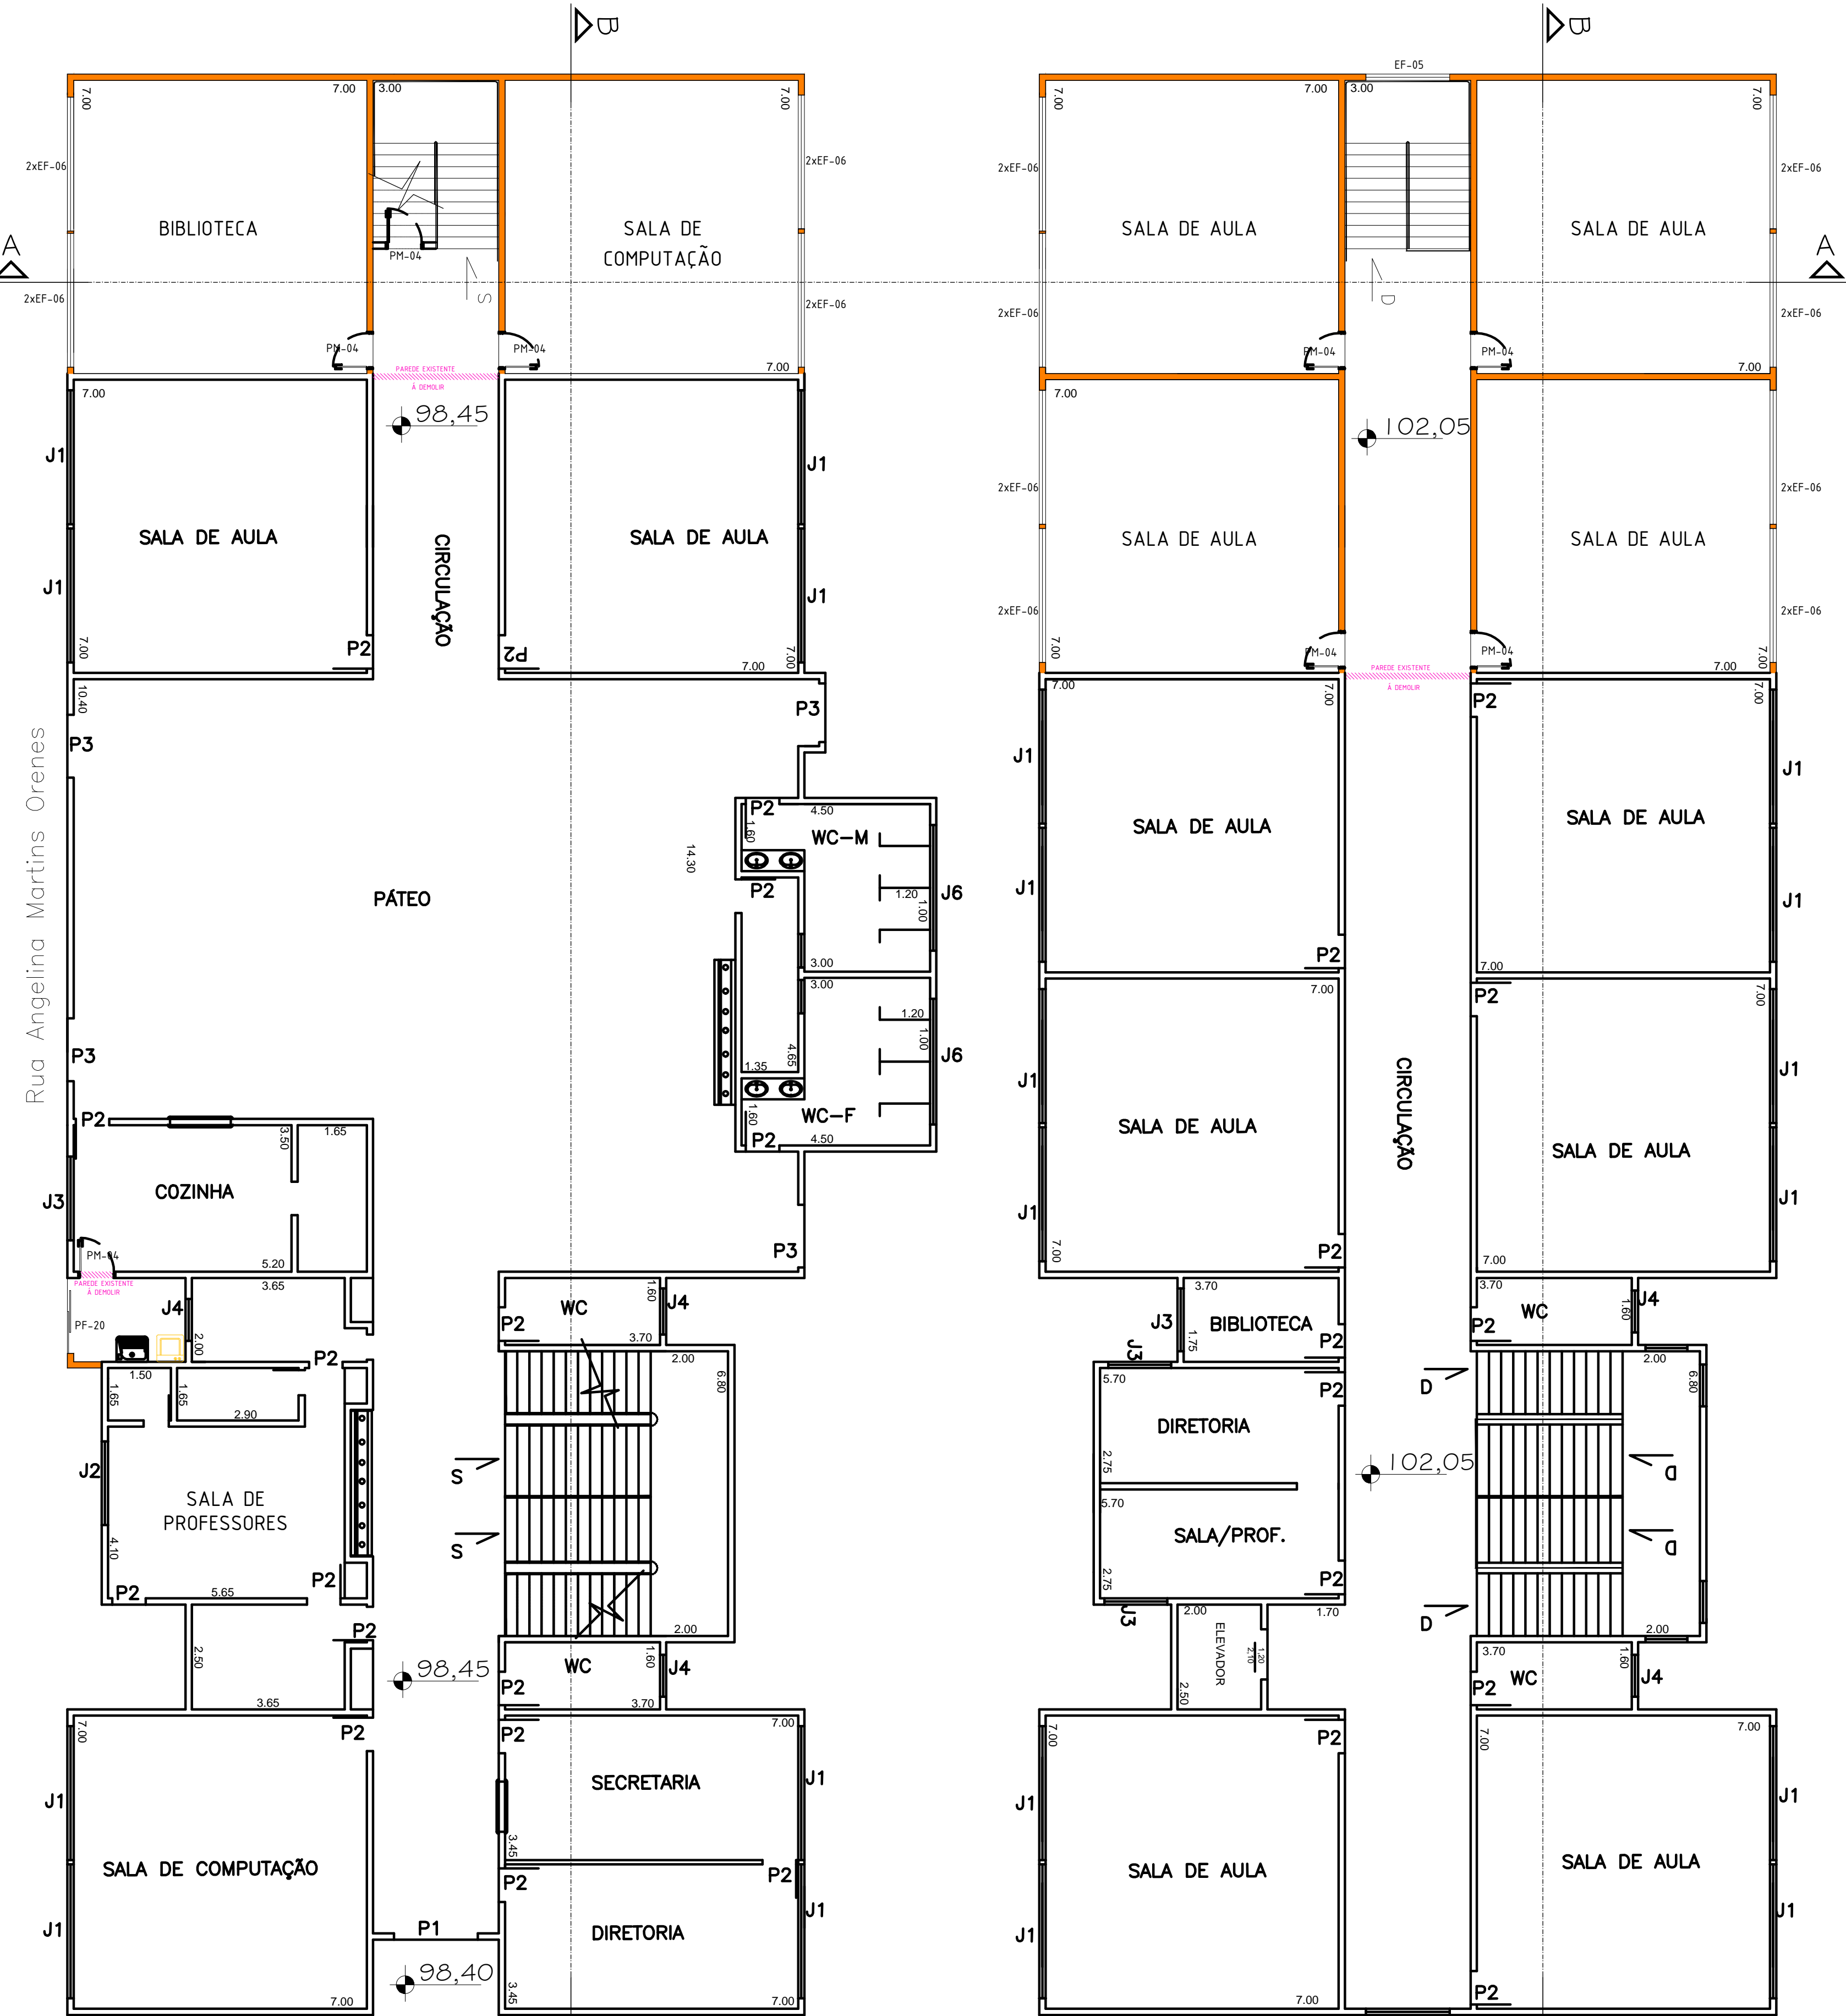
B

7.00 7.00 3.00 7.00

2xEF-06

BIBLIOTECA

SALA DE COMPUTAÇÃO

2xEF-06

A

PM-04

S

2xEF-06

2xEF-06

PM-04 PM-04

PAREDE EXISTENTE À DEMOLIR

7.00

7.00

98,45

J1

J1

SALA DE AULA

SALA DE AULA

CIRCULAÇÃO

J1

J1

7.00

P2

P2

7.00

7.00

10.40

P3

P3

P2

4.50

1.60

WC-M

14.30

PÁTEO

P2

1.20

1.00

J6

3.00

3.00

1.20

1.00

J6

Rua Angelina Martins Orenes

P3

1.35

4.65

1.60

WC-F

P2

4.50

P2

1.65

3.50

COZINHA

J3

PM-04

5.20

P3

PAREDE EXISTENTE À DEMOLIR

3.65

J4

PF-20

2.00

1.60

WC

J4

P2

3.70

P2

2.00

1.50

1.65

1.65

2.90

6.80

J2

SALA DE PROFESSORES

S

S

4.10

P2

5.65

P2

2.00

P2

2.50

3.65

98,45

1.60

WC

J4

P2

3.70

7.00

P2

P2

7.00

J1

SECRETARIA

J1

SALA DE COMPUTAÇÃO

3.45

P2

P2

J1

J1

P1

DIRETORIA

98,40

3.45

7.00

7.00

B

EF-05

7.00 3.00 7.00

2xEF-06

SALA DE AULA

SALA DE AULA

2xEF-06

A

D

2xEF-06

2xEF-06

PM-04 PM-04

7.00

7.00

102,05

2xEF-06

SALA DE AULA

SALA DE AULA

2xEF-06

2xEF-06

2xEF-06

7.00

PM-04

PAREDE EXISTENTE À DEMOLIR

PM-04

7.00

7.00

7.00

7.00

7.00

P2

J1

J1

SALA DE AULA

SALA DE AULA

J1

J1

P2

7.00

7.00

P2

7.00

7.00

J1

CIRCULAÇÃO

J1

SALA DE AULA

SALA DE AULA

J1

J1

7.00

P2

7.00

3.70

3.70

J4

J3

BIBLIOTECA

P2

WC

1.60

P2

1.75

J3

2.00

5.70

P2

D

6.80

DIRETORIA

102,05

2.75

D

5.70

SALA/PROF.

D

2.75

P2

J3

2.00

1.70

D

2.00

ELEVADOR

1.20 2.10

2.50

3.70

1.60

WC

J4

P2

7.00

P2

7.00

7.00

J1

J1

SALA DE AULA

SALA DE AULA

J1

J1

7.00

P2